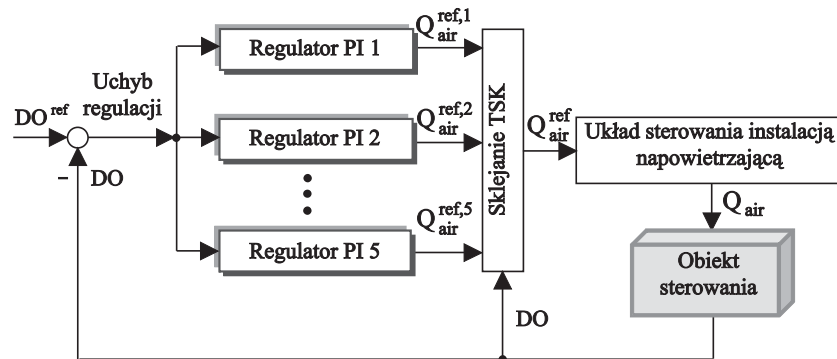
$DO^{ref}$

Uchyb regulacji

-

DO

Regulator PI 1

$Q_{air}^{ref,1}$

Regulator PI 2

$Q_{air}^{ref,2}$

Regulator PI 5

$Q_{air}^{ref,5}$

Sklejanie TSK

$Q_{air}^{ref}$

Układ sterowania instalacją napowietrzającą

$Q_{air}$

Obiekt sterowania

DO